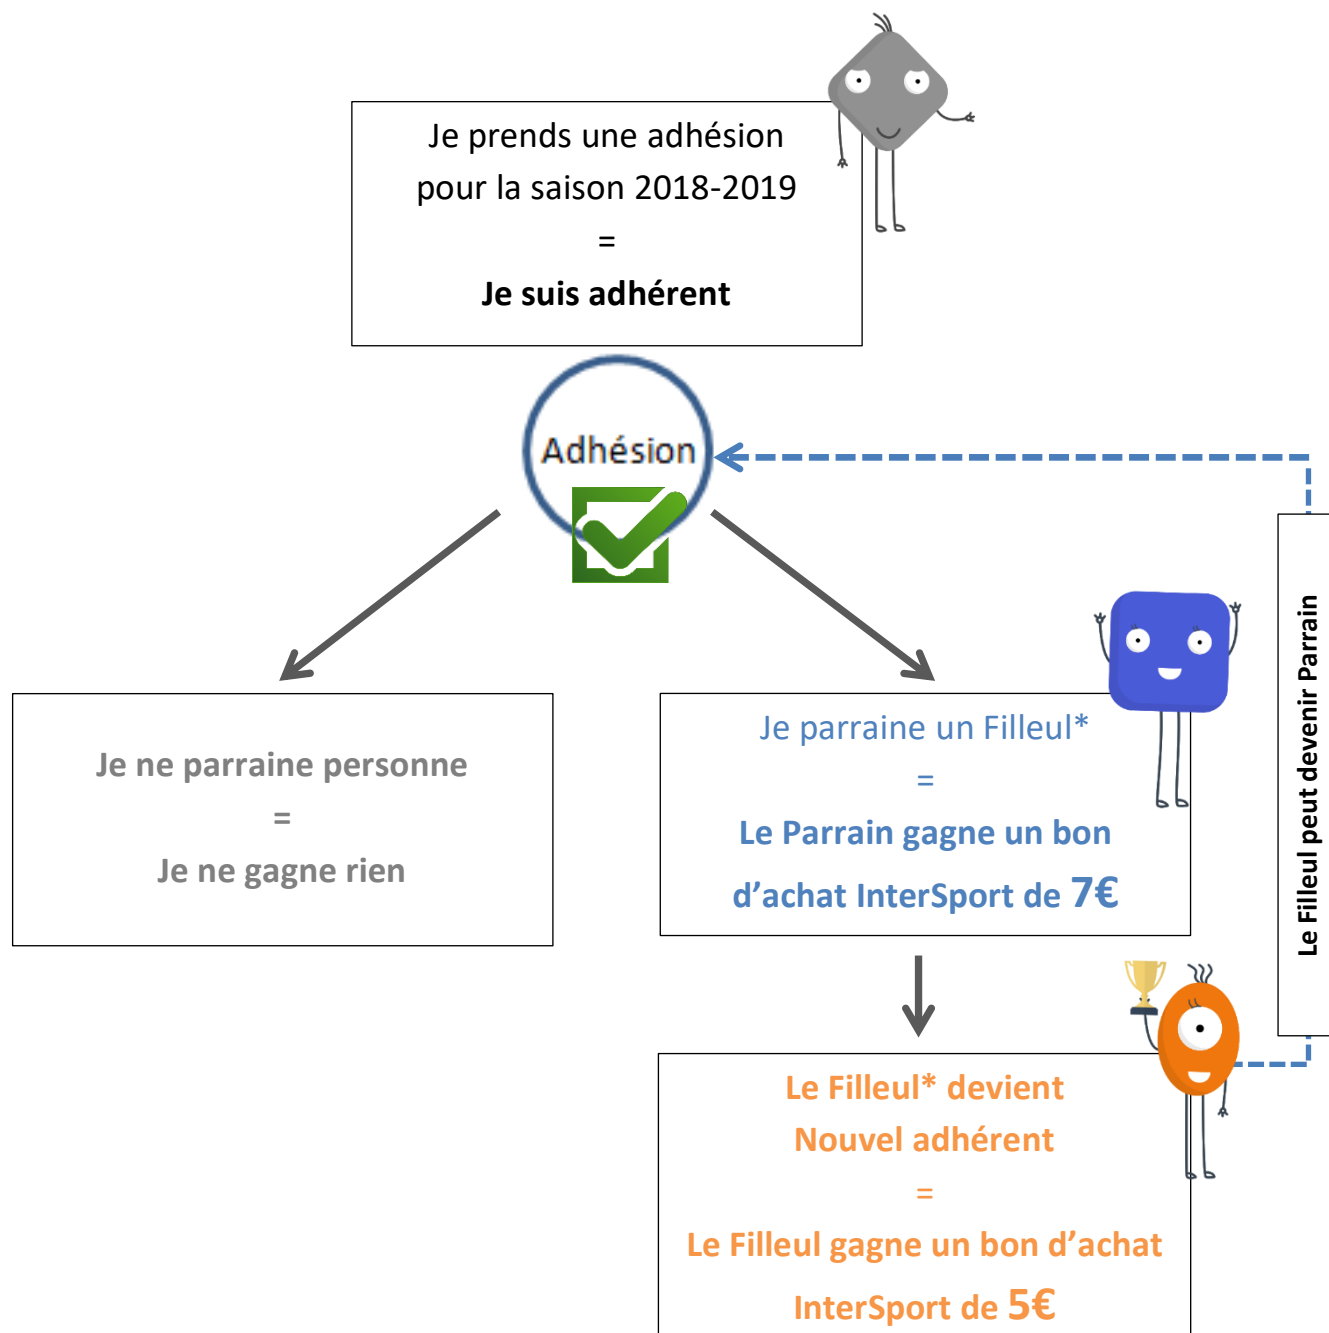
Je prends une adhésion pour la saison 2018-2019

=

**Je suis adhérent**

Adhésion

Je ne parraine personne

=

Je ne gagne rien

Je parraine un Filleul*

=

Le Parrain gagne un bon d'achat InterSport de 7€

Le Filleul peut devenir Parrain

Le Filleul* devient Nouvel adhérent

=

Le Filleul gagne un bon d'achat InterSport de 5€